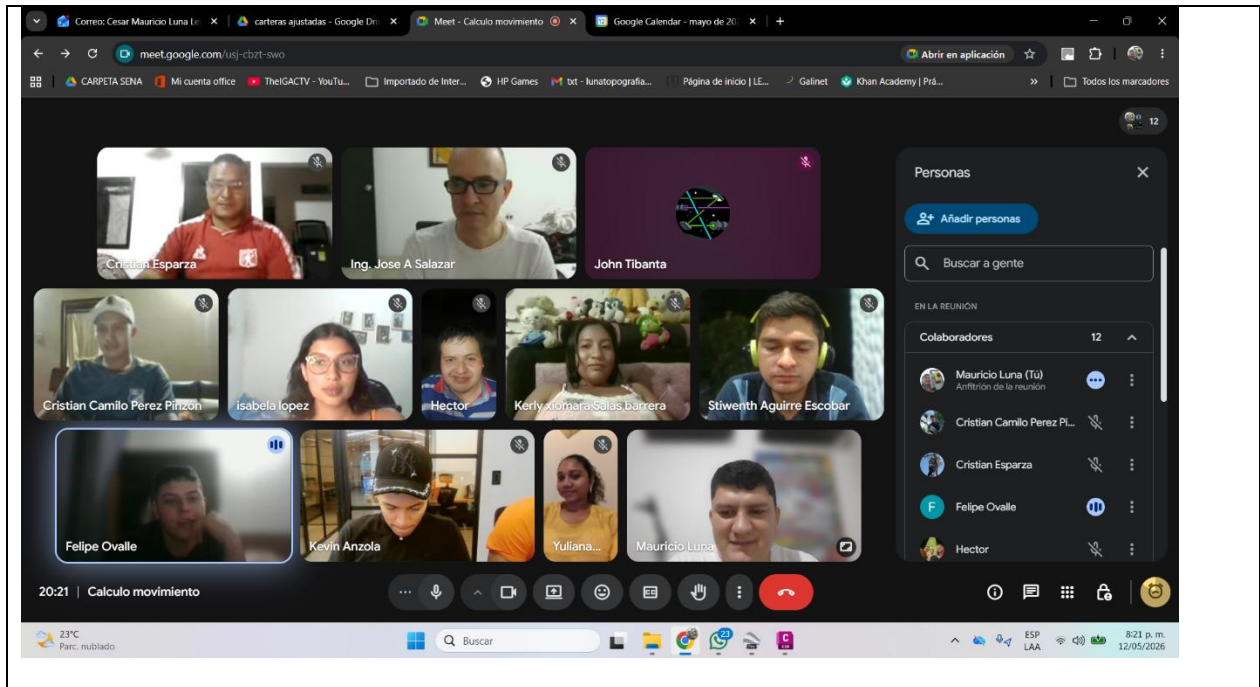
Correo: Cesar Mauricio Luna Le ×
carteras ajustadas - Google Dri ×
Meet - Calculo movimiento ×
Google Calendar - mayo de 20 ×
+

meet.google.com/usj-cbzt-swo
Abrir en aplicación

CARPETA SENA | Mi cuenta office | TheIGACTV - YouTu... | Importado de Inter... | HP Games | txt - lunatopografia... | Página de inicio | LE... | Galinet | Khan Academy | Prá... | » | Todos los marcadores

12

Cristian Esparza
Ing. Jose A Salazar
John Tibanta
Cristian Camilo Perez Pinzon
isabela lopez
Hector
Kerly xiomara Salas barrera
Stiwenth Aguirre Escobar
Felipe Ovalle
Kevin Anzola
Yuliana...
Mauricio Luna

Personas
Añadir personas
Buscar a gente
EN LA REUNIÓN
Colaboradores 12
Mauricio Luna (Tú)
Anfitrión de la reunión
Cristian Camilo Perez Pi...
Cristian Esparza
F Felipe Ovalle
Hector

20:21 | Calculo movimiento

23°C
Parc. nublado
Buscar
ESP LAA
8:21 p. m.
12/05/2026